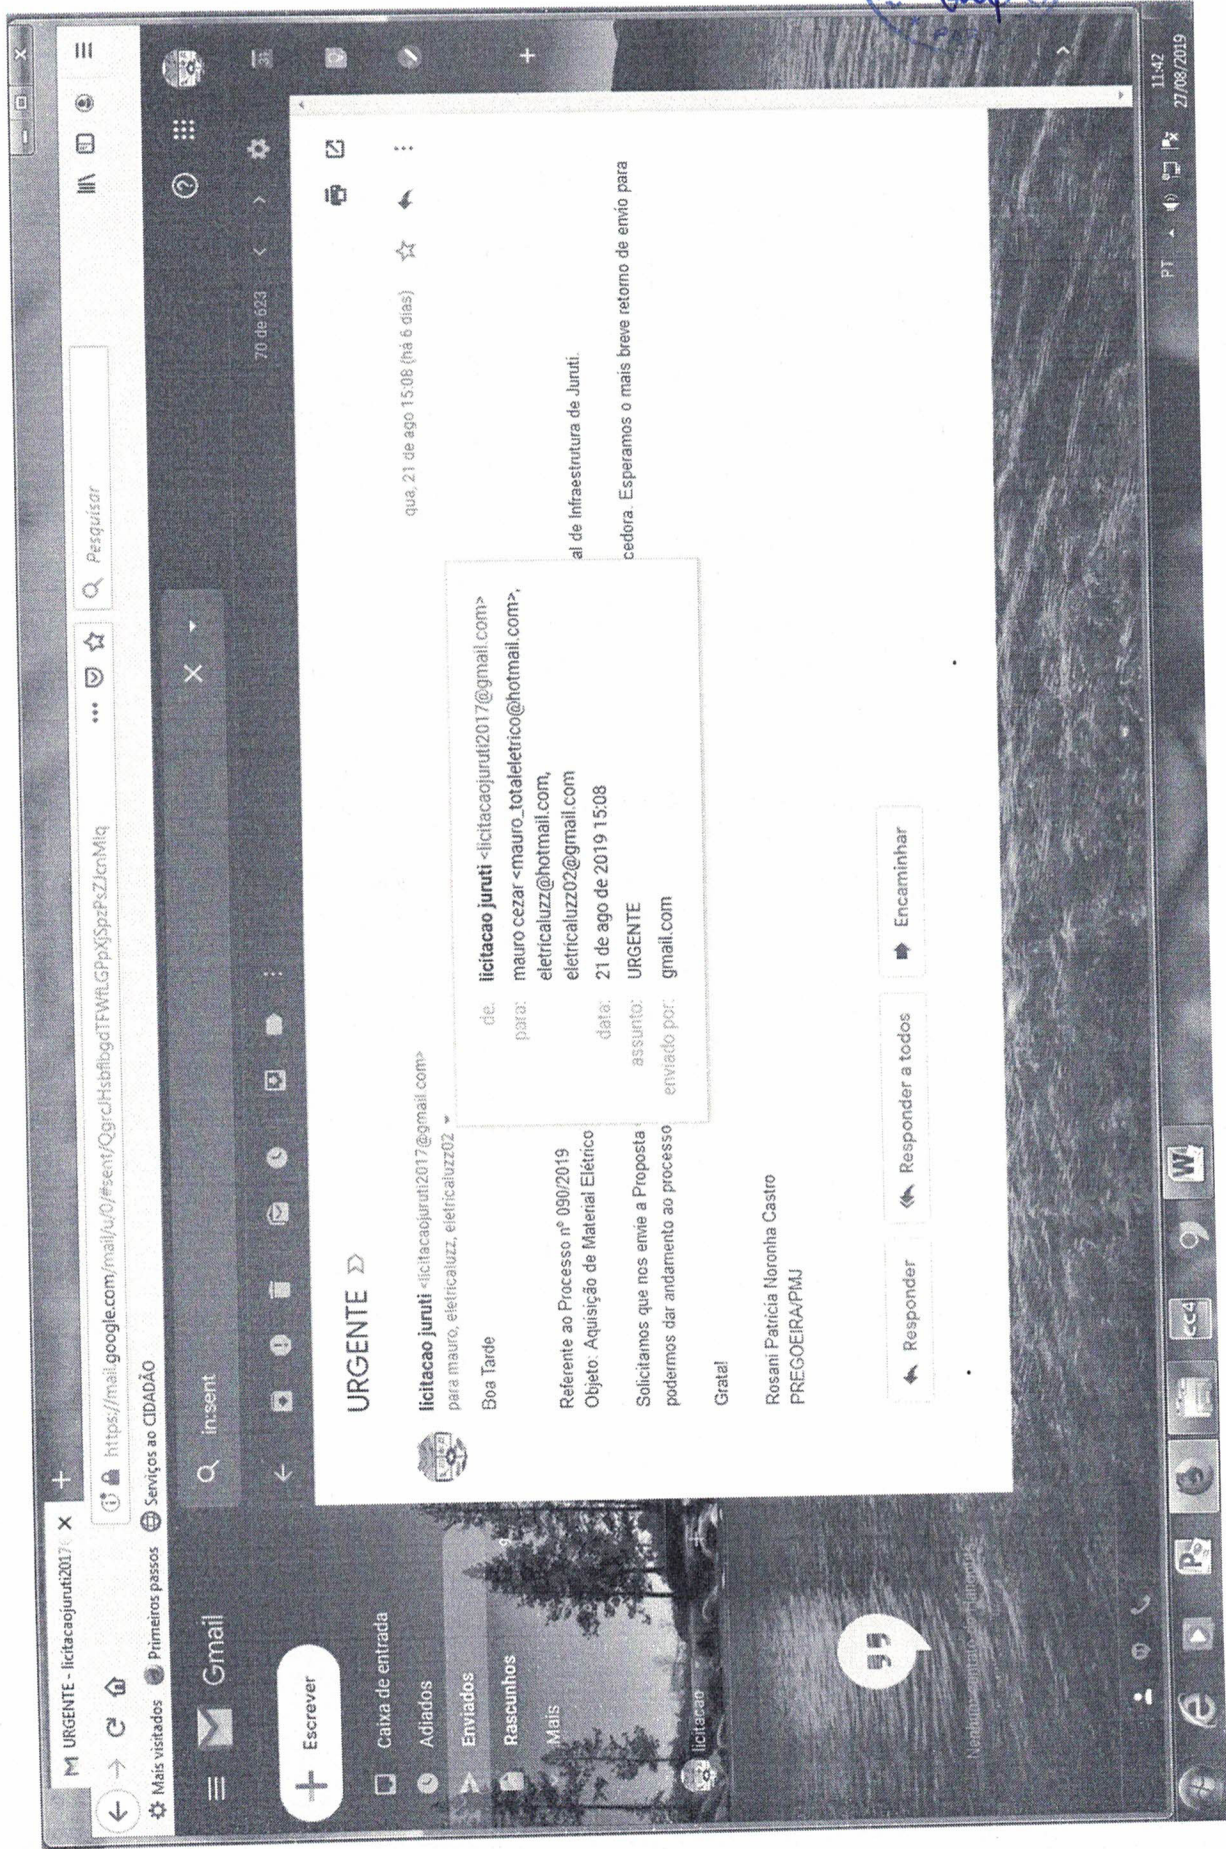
URGENTE - licitacaojuruti2017 ×

https://mail.google.com/mail/u/0/#sent/QgrcJHsbfbgdTFWtLGPpXjSpzPsZJcnMlq

Pesquisar

Mais visitados  Primeiros passos  Serviços ao CIDADÃO

Gmail

in:sent

70 de 623

Escrever

Caixa de entrada
Adiados
Enviados
Rascunhos
Mais

licitacao

Nenhum contato do Hangouts

URGENTE

licitacao juruti <licitacaojuruti2017@gmail.com>
para mauro, eletricaluzz, eletricaluzz02

qua, 21 de ago 15:08 (há 6 dias)

de: licitacao juruti <licitacaojuruti2017@gmail.com>
para: mauro cezar <mauro_totaleletrico@hotmail.com>, eletricaluzz@hotmail.com, eletricaluzz02@gmail.com
data: 21 de ago de 2019 15:08
assunto: URGENTE
enviado por: gmail.com

Boa Tarde

Referente ao Processo nº 090/2019
Objeto: Aquisição de Material Elétrico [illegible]al de Infraestrutura de Juruti.

Solicitamos que nos envie a Proposta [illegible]cedora. Esperamos o mais breve retorno de envio para podermos dar andamento ao processo.

Grata!

Rosani Patrícia Noronha Castro
PREGOEIRA/PMJ

Responder  Responder a todos  Encaminhar

PT  11:42  27/08/2019